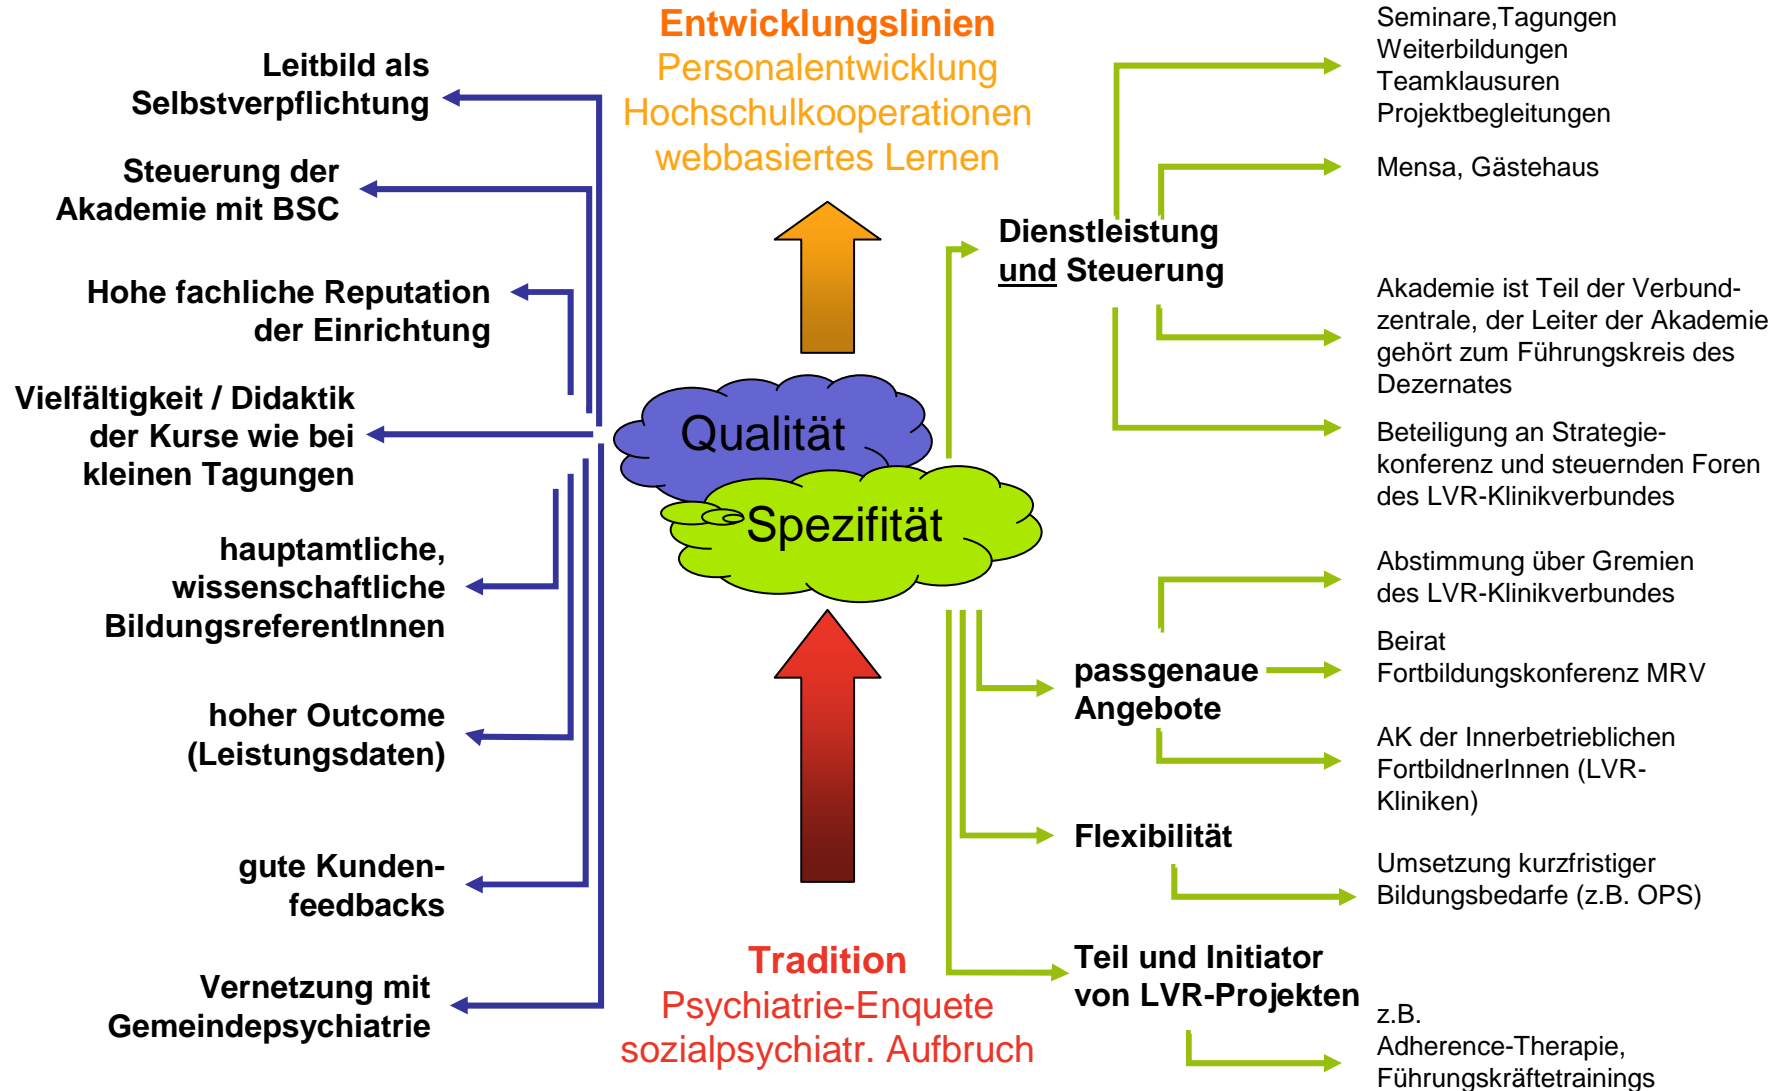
Entwicklungslinien
Personalentwicklung
Hochschulkooperationen
webbasiertes Lernen

Leitbild als Selbstverpflichtung

Steuerung der Akademie mit BSC

Hohe fachliche Reputation der Einrichtung

Vielfältigkeit / Didaktik der Kurse wie bei kleinen Tagungen

hauptamtliche, wissenschaftliche BildungsreferentInnen

hoher Outcome (Leistungsdaten)

gute Kundenfeedbacks

Vernetzung mit Gemeindepsychiatrie

Qualität

Spezifität

Tradition
Psychiatrie-Enquete
sozialpsychiatr. Aufbruch

Dienstleistung und Steuerung

Seminare,Tagungen
Weiterbildungen
Teamklausuren
Projektbegleitungen

Mensa, Gästehaus

Akademie ist Teil der Verbundzentrale, der Leiter der Akademie gehört zum Führungskreis des Dezernates

Beteiligung an Strategiekonferenz und steuernden Foren des LVR-Klinikverbundes

passgenaue Angebote

Abstimmung über Gremien des LVR-Klinikverbundes

Beirat
Fortbildungskonferenz MRV

AK der Innerbetrieblichen FortbildnerInnen (LVR-Kliniken)

Flexibilität

Umsetzung kurzfristiger Bildungsbedarfe (z.B. OPS)

Teil und Initiator von LVR-Projekten

z.B.
Adherence-Therapie,
Führungskräftetrainings